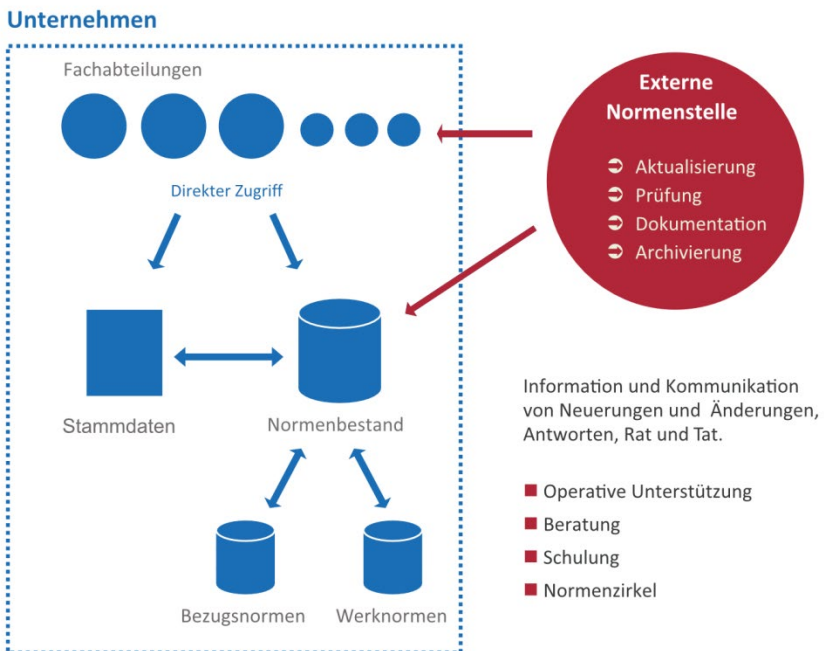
Unternehmen

Fachabteilungen

Direkter Zugriff

Stammdaten

Normenbestand

Bezugsnormen

Werknormen

Externe Normenstelle

Aktualisierung
Prüfung
Dokumentation
Archivierung

Information und Kommunikation von Neuerungen und Änderungen, Antworten, Rat und Tat.

Operative Unterstützung
Beratung
Schulung
Normenzirkel